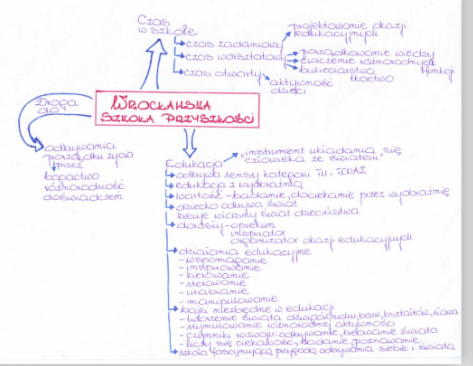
Czas w szkole

czas zadaniowy

czas warsztatowy

czas otwarty

projektowanie okazji edukacyjnych

porządkowanie wiedzy

ćwiczenie określonych funkcji

doradztwo ekspertów

aktywność dzieci

WROCŁAWSKA SZKOŁA PRZYSZŁOŚCI

Droga do:

odkrywania porządku życia przez

bogactwo różnorodność doświadczeń

Edukacja

„instrument układania się człowieka ze światem"

odkrywanie sensu kategorii TU I TERAZ

edukacja i wydarzenie

uczenie - badanie, doświadczanie przez wydarzenie

dziecko odkrywa świat

który wkracza świat dzieciństwa

dorosły - opiekun
inspirator
animator okazji edukacyjnych

działania edukacyjne
- wspomaganie
- inspirowanie
- kierowanie
- sterowanie
- ułatwianie
- manipulowanie

bogaty niezbędnik w edukacji
- tworzenie świata odkryć (ruchu, barw, kształtów, sztuki)
- stymulowanie różnorodnej aktywności
- zdumienia wokół odkrywanie, badanie świata
- ludzi, aby ciekawość, badanie, poznawanie
- szkoła fascynującą przygodą odkrywania siebie i świata